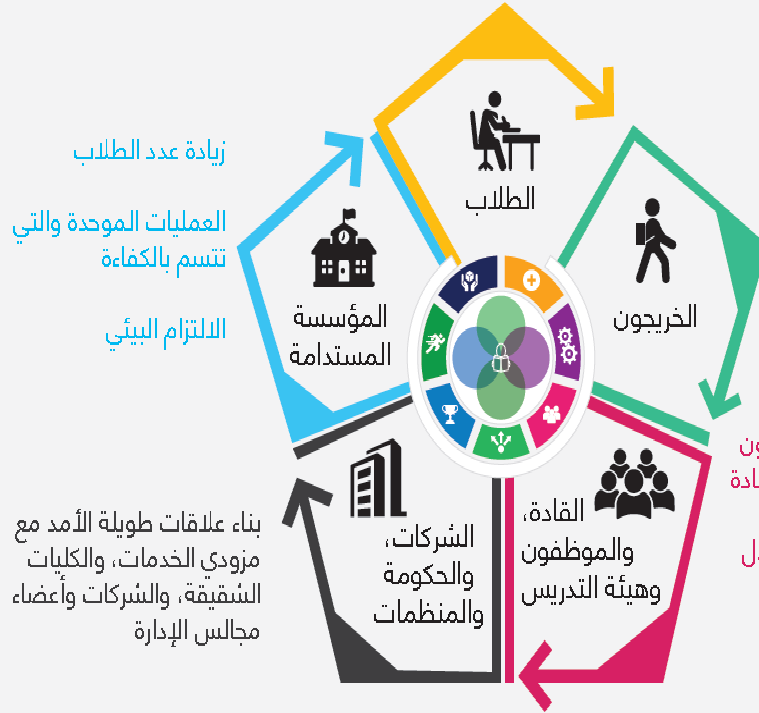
زيادة عدد الطلاب

العمليات الموحدة والتي تتسم بالكفاءة

الالتزام البيئي

الطلاب

الخريجون

المؤسسة المستدامة

القادة، والموظفون وهيئة التدريس

الشركات، والحكومة والمنظمات

بناء علاقات طويلة الأمد مع مزودي الخدمات، والكليات الشقيقة، والشركات وأعضاء مجالس الإدارة

ون
ادة
ل